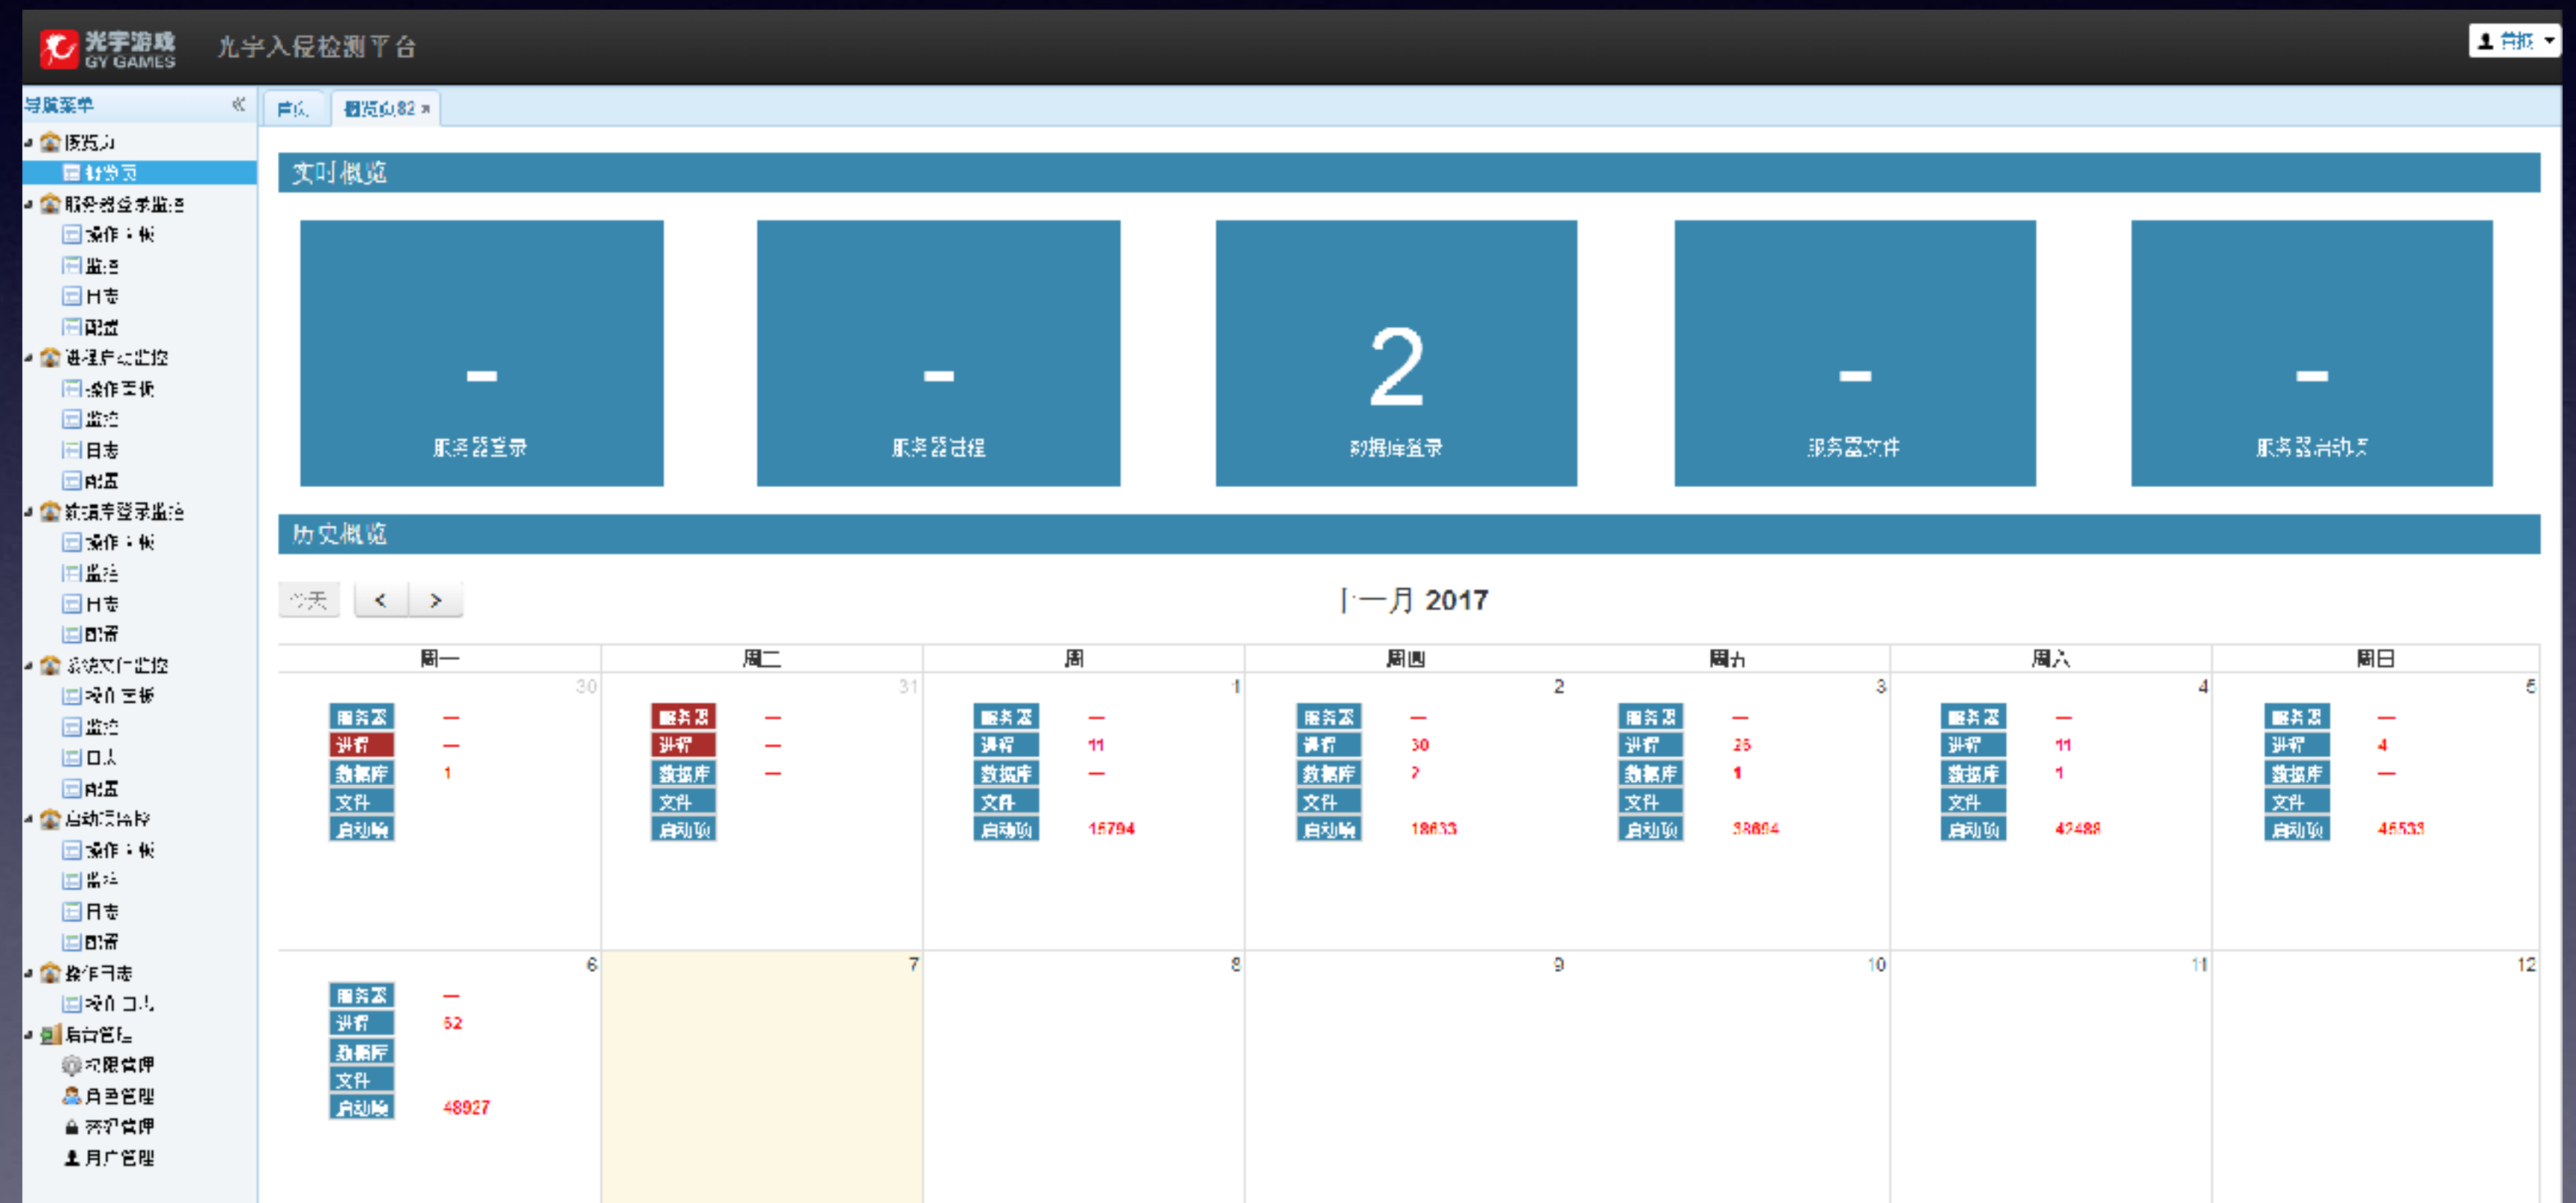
光宇游戏 GY GAMES 光宇入侵检测平台

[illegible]

导航菜单 «

首页 | 概览页82 ×

概览
概览页
服务器登录监控
操作面板
监控
日志
配置
进程启动监控
操作面板
监控
日志
配置
数据库登录监控
操作面板
监控
日志
配置
系统文件监控
操作面板
监控
日志
配置
启动项检测
操作面板
监控
日志
配置
操作日志
操作日志
后台管理
权限管理
角色管理
密码管理
用户管理

实时概览

-
服务器登录

-
服务器进程

2
数据库登录

-
服务器文件

-
服务器启动项

历史概览

今天 < >

十一月 2017

| 周一 | 周二 | 周三 | 周四 | 周五 | 周六 | 周日 |
|---|---|---|---|---|---|---|
| 30<br>服务器 —<br>进程 —<br>数据库 1<br>文件<br>启动项 | 31<br>服务器 —<br>进程 —<br>数据库 —<br>文件<br>启动项 | 1<br>服务器 —<br>进程 11<br>数据库 —<br>文件<br>启动项 15794 | 2<br>服务器 —<br>进程 30<br>数据库 7<br>文件<br>启动项 18633 | 3<br>服务器 —<br>进程 26<br>数据库 1<br>文件<br>启动项 38694 | 4<br>服务器 —<br>进程 11<br>数据库 1<br>文件<br>启动项 42488 | 5<br>服务器 —<br>进程 4<br>数据库 —<br>文件<br>启动项 46533 |
| 6<br>服务器 —<br>进程 52<br>数据库<br>文件<br>启动项 48927 | 7 | 8 | 9 | 10 | 11 | 12 |